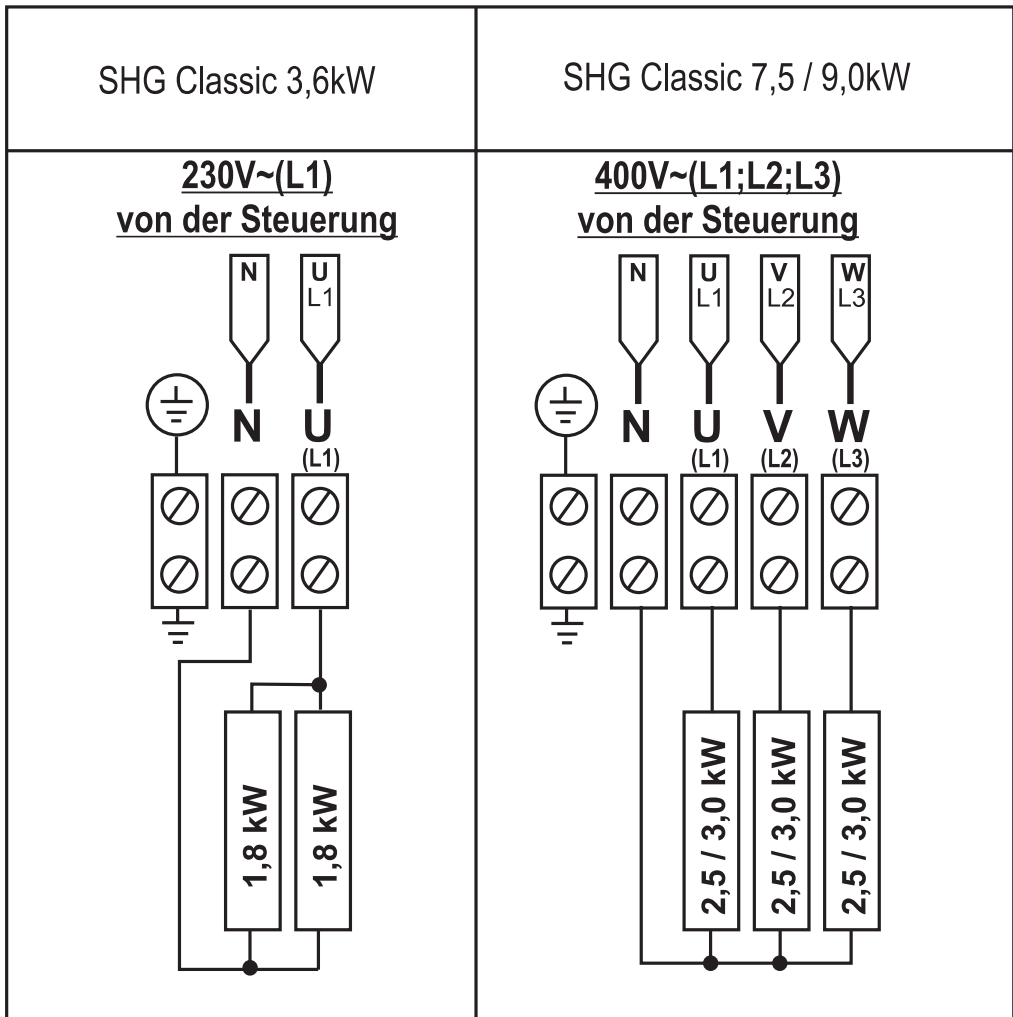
SHG Classic 3,6kW

230V~(L1)
von der Steuerung

N
U
L1

N
U
(L1)

1,8 kW
1,8 kW

SHG Classic 7,5 / 9,0kW

400V~(L1;L2;L3)
von der Steuerung

N
U
L1
V
L2
W
L3

N
U
(L1)
V
(L2)
W
(L3)

2,5 / 3,0 kW
2,5 / 3,0 kW
2,5 / 3,0 kW